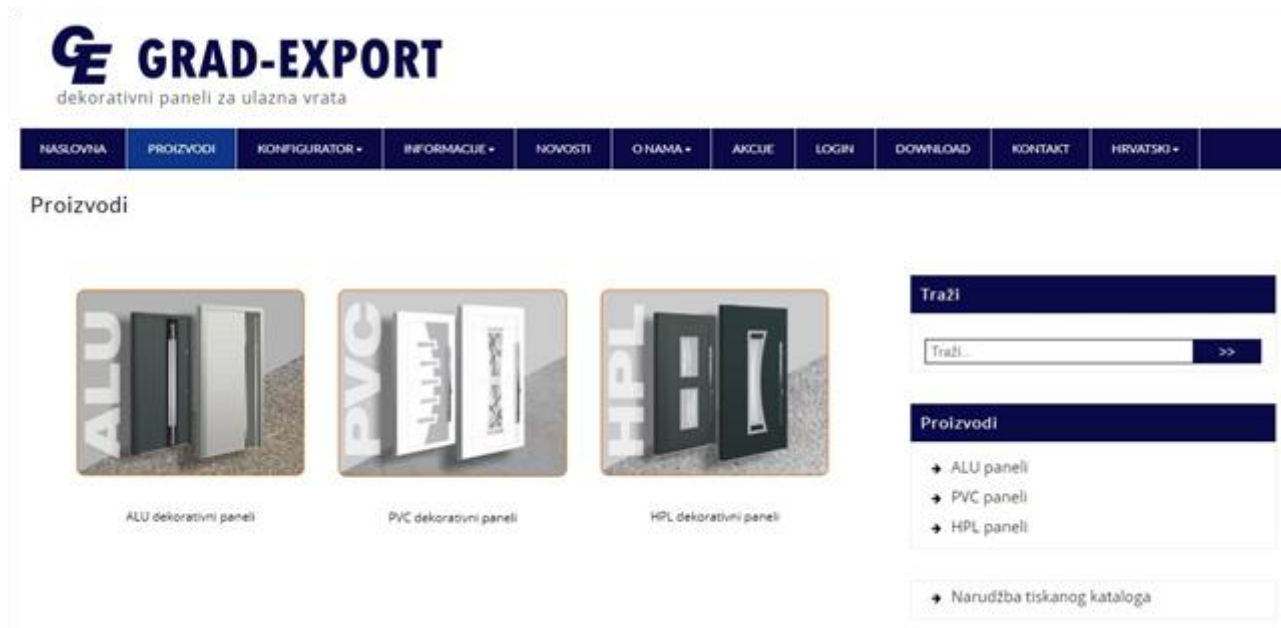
GE GRAD-EXPORT
dekorativni paneli za ulazna vrata

NASLOVNA PROIZVODI KONFIGURATOR ▾ INFORMACIJE ▾ NOVOSTI O NAMA ▾ AKCIJE LOGIN DOWNLOAD KONTAKT HRVATSKI ▾

Proizvodi

ALU

PVC

HPL

ALU dekorativni paneli

PVC dekorativni paneli

HPL dekorativni paneli

Traži

Traži...

>>

Proizvodi

ALU paneli
PVC paneli
HPL paneli

Narudžba tiskanog kataloga